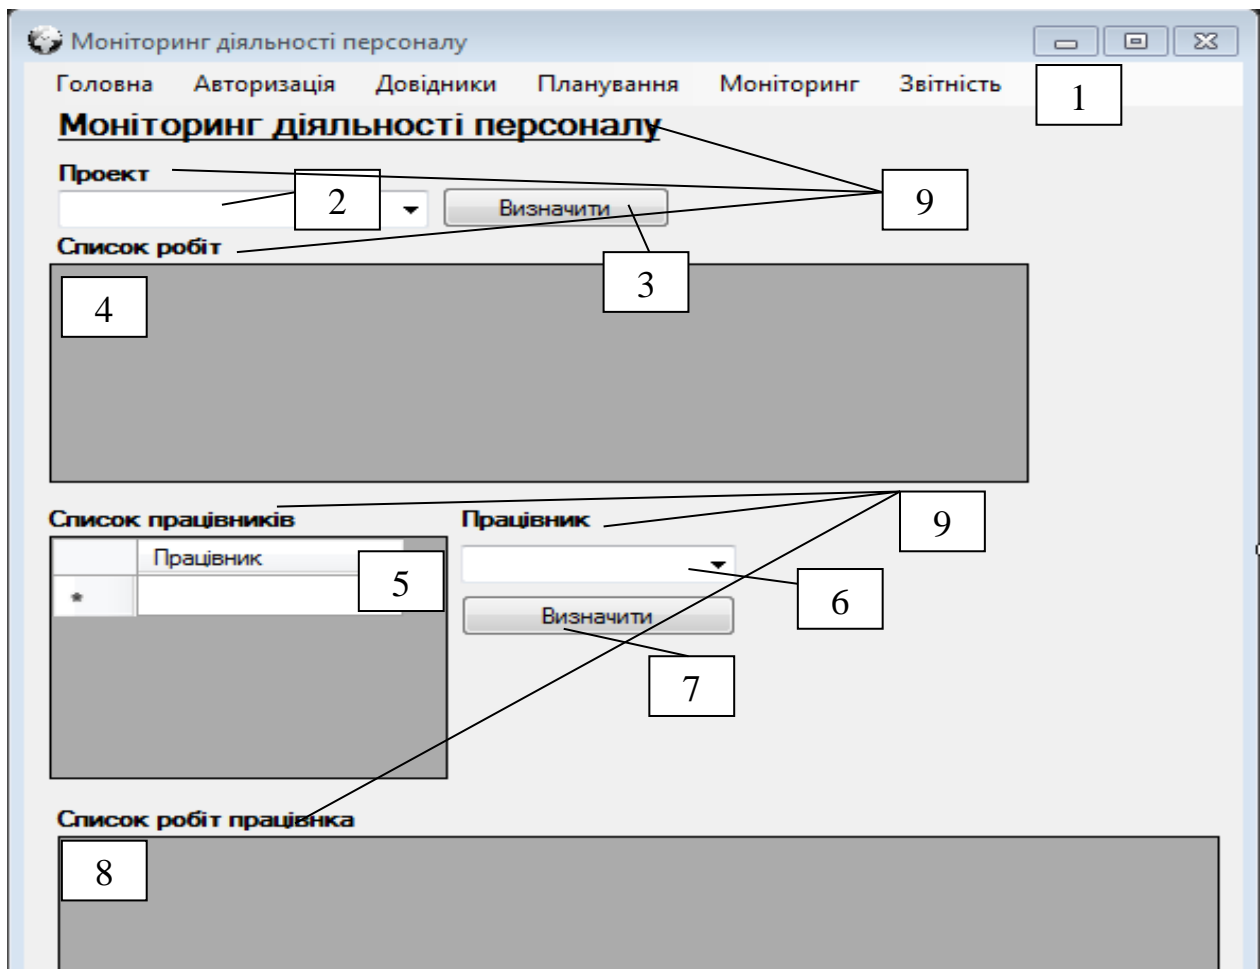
Моніторинг діяльності персоналу

Головна Авторизація Довідники Планування Моніторинг Звітність

1

Моніторинг діяльності персоналу

Проект

2

Визначити

9

Список робіт

3

4

Список працівників

Працівник

9

Працівник

5

*

6

Визначити

7

Список робіт працівнка

8